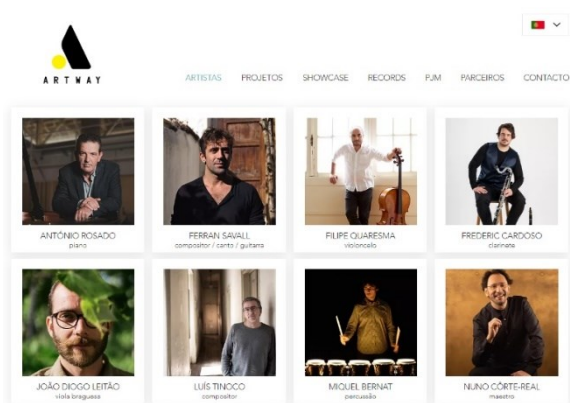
ARTWAY

ARTISTAS PROJETOS SHOWCASE RECORDS PJM PARCEIROS CONTACTO

ANTÓNIO ROSADO
piano

FERRAN SAVALL
compositor / canto / guitarra

FILIPE QUARESMA
violoncelo

FREDERIC CARDOSO
clarinete

JOÃO DIOGO LEITÃO
viola braguesa

LUÍS TINOCO
compositor

MIQUEL BERNAT
percussão

NUNO CÔRTE-REAL
maestro